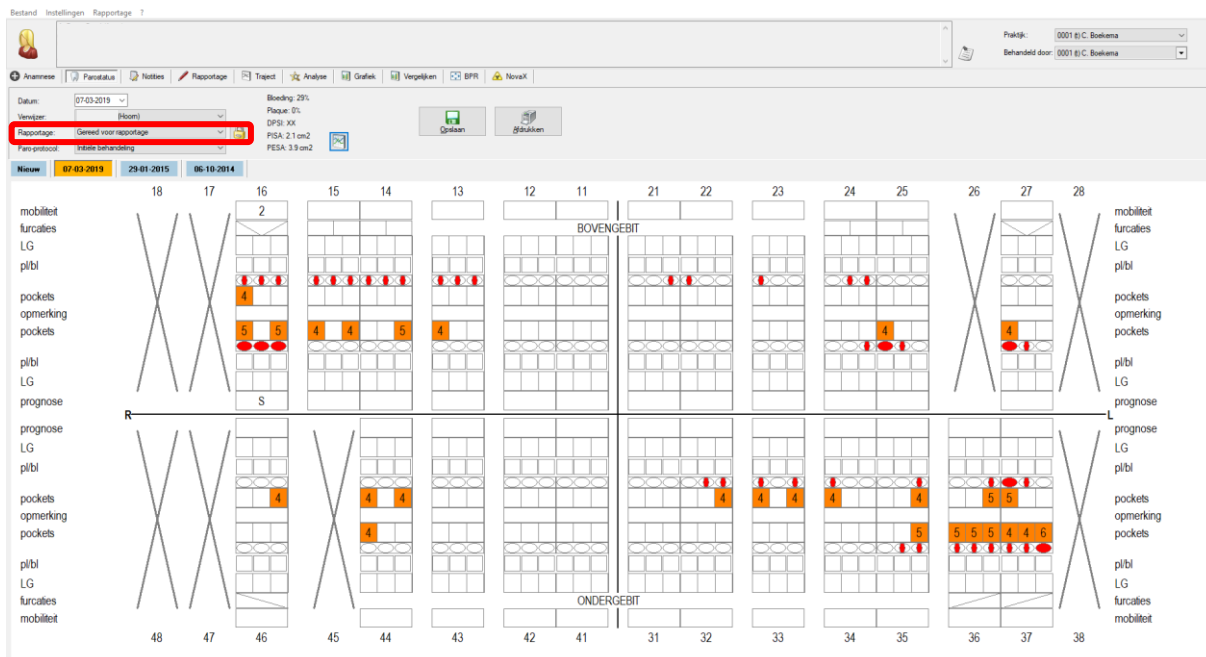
Bestand Instellingen Rapportage ?

Praktijk: 0001 C. Boekema
Behandeld door: 0001 C. Boekema

Anamnese | Parostatus | Notities | Rapportage | Traject | Analyse | Grafiek | Vergelijken | BPR | NovaX

Datum: 07-03-2019
Verwijzer: (Hoorn)
Rapportage: Gereed voor rapportage
Paro-protocol: Initiele behandeling

Bloeding: 29%
Plaque: 0%
DPSI: XX
PISA: 2.1 cm2
PESA: 3.9 cm2

Opslaan
Afdrukken

Nieuw | 07-03-2019 | 29-01-2015 | 06-10-2014

18 17 16 15 14 13 12 11 21 22 23 24 25 26 27 28

mobiliteit
furcaties
LG
pl/bl
pockets
opmerking
pockets
pl/bl
LG
prognose

2
BOVENGEBIT
4
5 5 4 4 5 4 4 4
S

R
L

prognose
LG
pl/bl
pockets
opmerking
pockets
pl/bl
LG
furcaties
mobiliteit

4 4 4 4 4 4 4 4 5 5
4 5 5 5 5 4 4 6
ONDERGEBIT

48 47 46 45 44 43 42 41 31 32 33 34 35 36 37 38